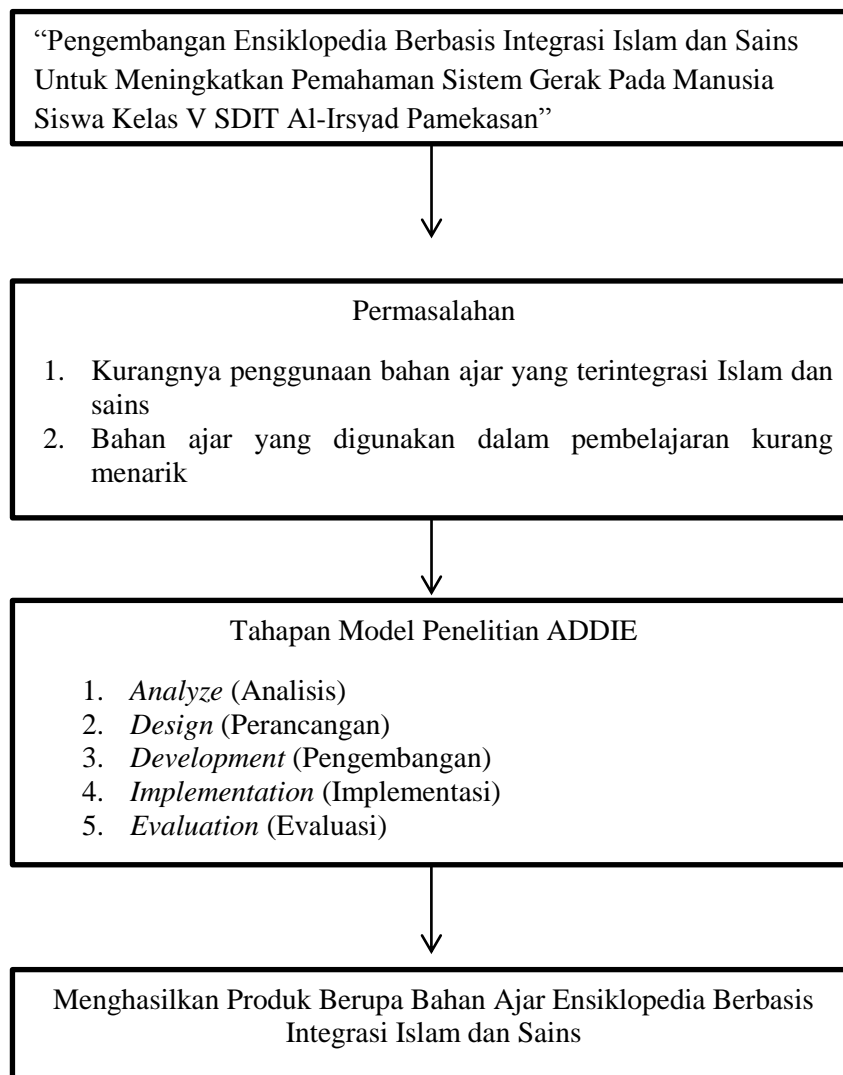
“Pengembangan Ensiklopedia Berbasis Integrasi Islam dan Sains Untuk Meningkatkan Pemahaman Sistem Gerak Pada Manusia Siswa Kelas V SDIT Al-Irsyad Pamekasan”

Permasalahan

1. Kurangnya penggunaan bahan ajar yang terintegrasi Islam dan sains
2. Bahan ajar yang digunakan dalam pembelajaran kurang menarik

Tahapan Model Penelitian ADDIE

1. *Analyze* (Analisis)
2. *Design* (Perancangan)
3. *Development* (Pengembangan)
4. *Implementation* (Implementasi)
5. *Evaluation* (Evaluasi)

Menghasilkan Produk Berupa Bahan Ajar Ensiklopedia Berbasis Integrasi Islam dan Sains